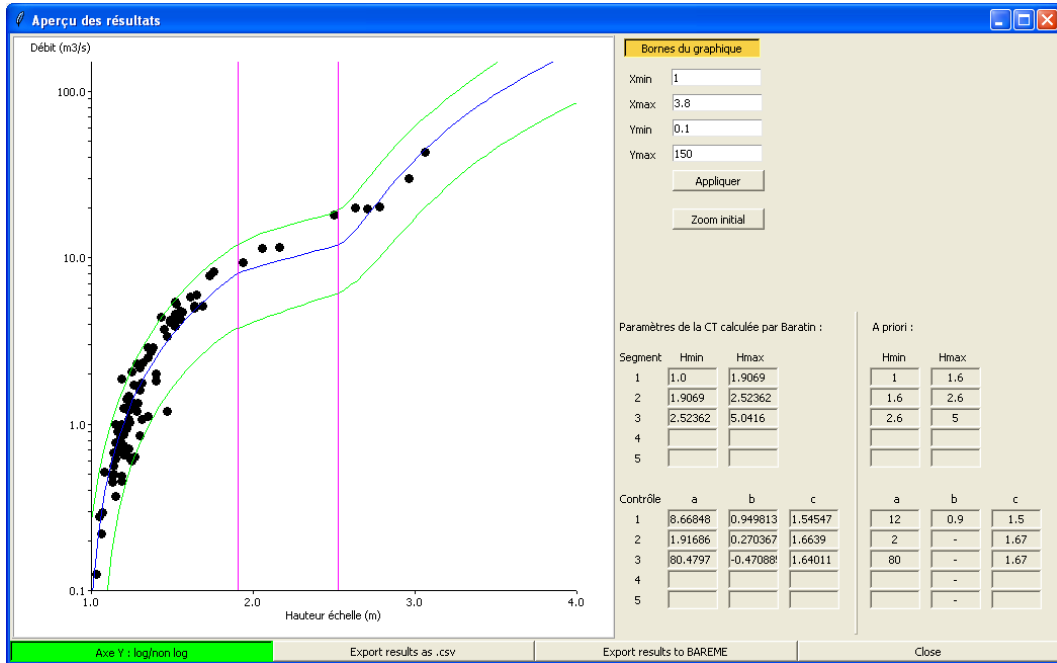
Aperçu des résultats

Débit (m3/s)

100.0
10.0
1.0
0.1

1.0
2.0
3.0
4.0

Hauteur échelle (m)

Bornes du graphique

Xmin 1
Xmax 3.8
Ymin 0.1
Ymax 150

Appliquer

Zoom initial

Paramètres de la CT calculée par Baratin :

A priori :

| Segment | Hmin | Hmax |
|---|---|---|
| 1 | 1.0 | 1.9069 |
| 2 | 1.9069 | 2.52362 |
| 3 | 2.52362 | 5.0416 |
| 4 | | |
| 5 | | |

| Hmin | Hmax |
|---|---|
| 1 | 1.6 |
| 1.6 | 2.6 |
| 2.6 | 5 |
| | |
| | |

| Contrôle | a | b | c |
|---|---|---|---|
| 1 | 8.66848 | 0.949813 | 1.54547 |
| 2 | 1.91686 | 0.270367 | 1.6639 |
| 3 | 80.4797 | -0.47088 | 1.64011 |
| 4 | | | |
| 5 | | | |

| a | b | c |
|---|---|---|
| 12 | 0.9 | 1.5 |
| 2 | - | 1.67 |
| 80 | - | 1.67 |
| | - | |
| | - | |

Axe Y : log/non log

Export results as .csv

Export results to BAREME

Close